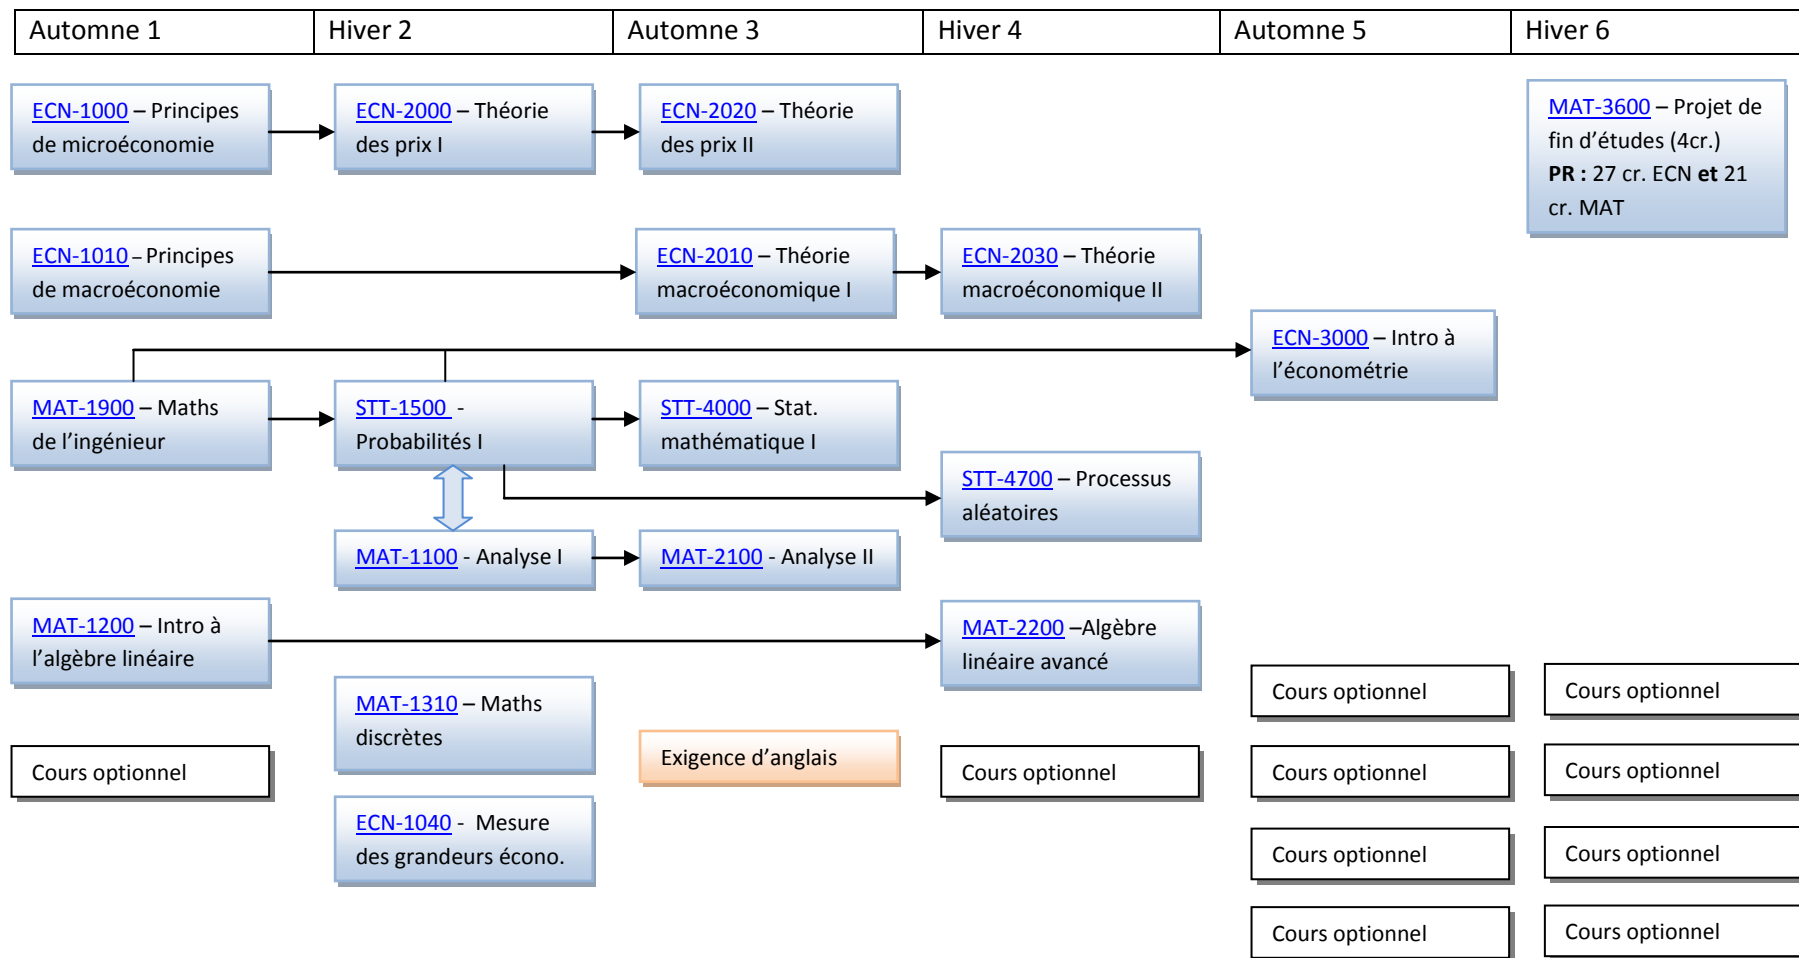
| Automne 1 | Hiver 2 | Automne 3 | Hiver 4 | Automne 5 | Hiver 6 |
|---|---|---|---|---|---|

ECN-1000 – Principes de microéconomie

ECN-2000 – Théorie des prix I

ECN-2020 – Théorie des prix II

MAT-3600 – Projet de fin d'études (4cr.) **PR :** 27 cr. ECN **et** 21 cr. MAT

ECN-1010 – Principes de macroéconomie

ECN-2010 – Théorie macroéconomique I

ECN-2030 – Théorie macroéconomique II

ECN-3000 – Intro à l'économétrie

MAT-1900 – Maths de l'ingénieur

STT-1500 - Probabilités I

STT-4000 – Stat. mathématique I

STT-4700 – Processus aléatoires

MAT-1100 - Analyse I

MAT-2100 - Analyse II

MAT-1200 – Intro à l'algèbre linéaire

MAT-2200 –Algèbre linéaire avancé

Cours optionnel

Cours optionnel

MAT-1310 – Maths discrètes

Cours optionnel

Exigence d'anglais

Cours optionnel

Cours optionnel

Cours optionnel

ECN-1040 - Mesure des grandeurs écono.

Cours optionnel

Cours optionnel

Cours optionnel

Cours optionnel